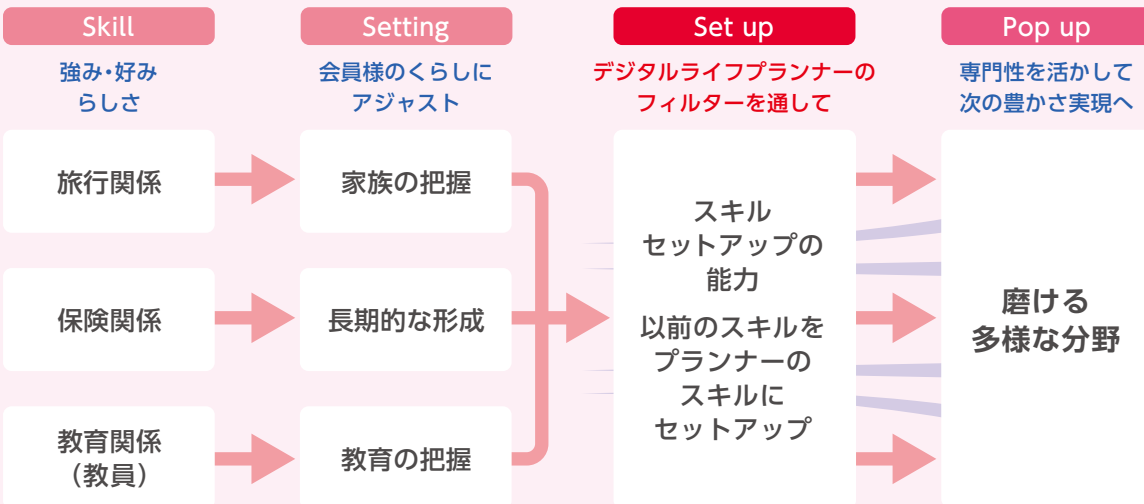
Skill
強み・好み
らしさ

Setting
会員様のくらしに
アジャスト

Set up
デジタルライフプランナーの
フィルターを通して

Pop up
専門性を活かして
次の豊かさ実現へ

旅行関係

保険関係

教育関係
(教員)

家族の把握

長期的な形成

教育の把握

スキル
セットアップの
能力

以前のスキルを
プランナーの
スキルに
セットアップ

磨ける
多様な分野